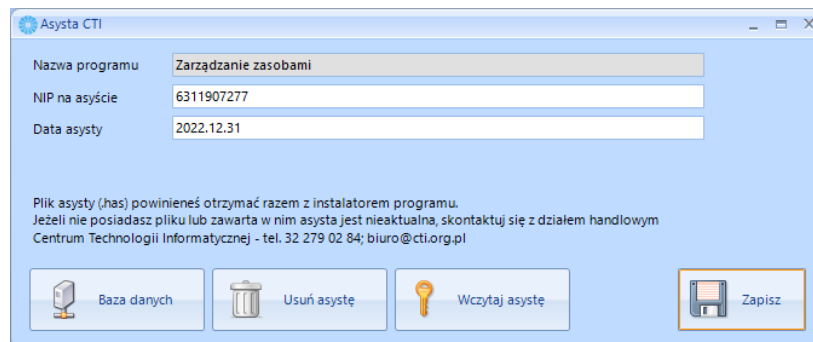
Asysta CTI

Nazwa programu | Zarządzanie zasobami
NIP na asyście | 6311907277
Data asysty | 2022.12.31

Plik asysty (.has) powinieneś otrzymać razem z instalatorem programu.
Jeżeli nie posiadasz pliku lub zawarta w nim asysta jest nieaktualna, skontaktuj się z działem handlowym Centrum Technologii Informatycznej - tel. 32 279 02 84; biuro@cti.org.pl

Baza danych
Usuń asystę
Wczytaj asystę
Zapisz